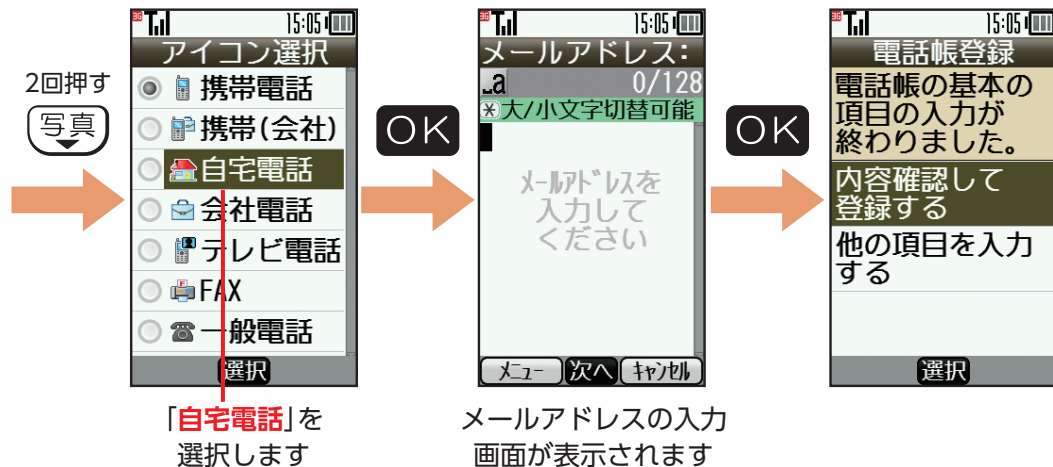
2回押す

写真

3G 15:05

アイコン選択

携帯電話

携帯(会社)

自宅電話

会社電話

テレビ電話

FAX

一般電話

選択

「自宅電話」を選択します

OK

3G 15:05

メールアドレス:

.a 0/128

✻大/小文字切替可能

メールアドレスを入力してください

メニュー 次へ キャンセル

メールアドレスの入力画面が表示されます

OK

3G 15:05

電話帳登録

電話帳の基本の項目の入力が終わりました。

内容確認して登録する

他の項目を入力する

選択